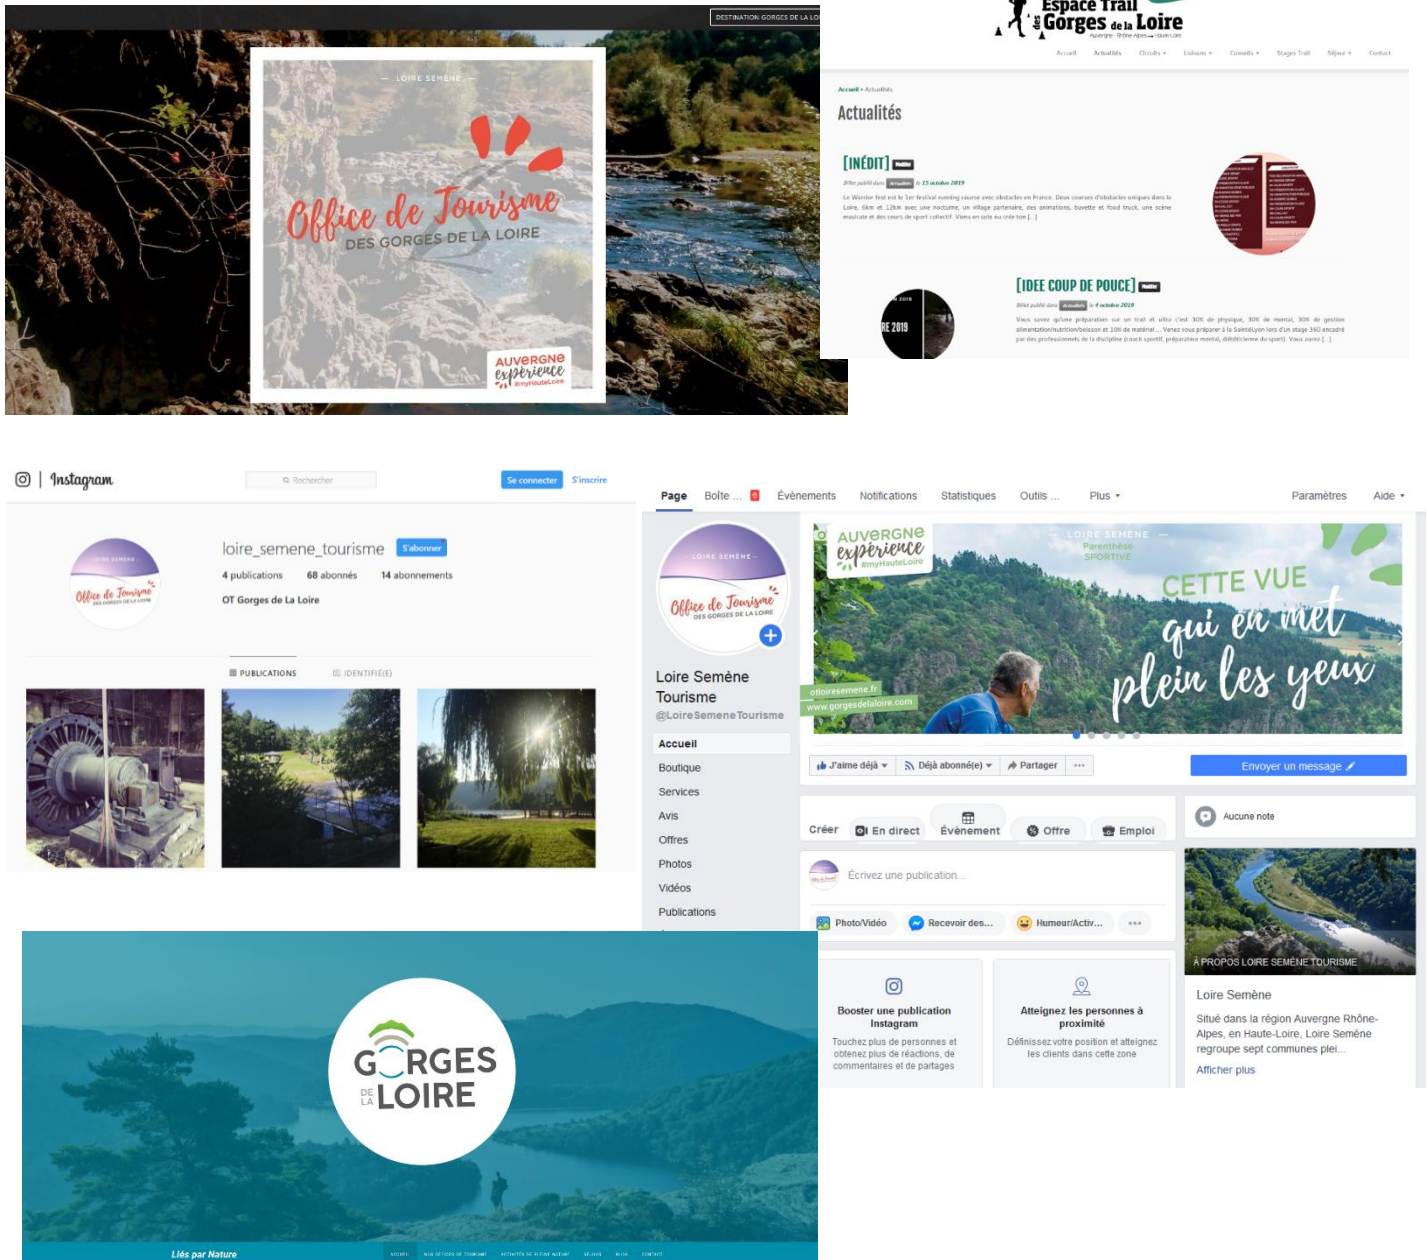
DESTINATION GORGES DE LA LO

— LOIRE SEMÈNE —

Office de Tourisme
DES GORGES DE LA LOIRE

AUVERGNE expérience #myHauteLoire

Espace Trail des Gorges de la Loire
Auvergne · Rhône-Alpes · Haute-Loire

Accueil Actualités Circuits Liaison Conseils Stages Trail Séjour Contact

Accueil › Actualités

Actualités

[INÉDIT]

Billet publié dans Actualités le 15 octobre 2019

Le Warrior fest est le 1er festival running course avec obstacles en France. Deux courses d'obstacles uniques dans la Loire, 6km et 12km avec une nocturne, un village partenaire, des animations, buvette et food truck, une scène musicale et des cours de sport collectif. Viens en solo ou crée ton [...]

[IDEE COUP DE POUCE]

Billet publié dans Actualités le 4 octobre 2019

Vous savez qu'une préparation sur un trail et ultra c'est 30% de physique, 30% de mental, 30% de gestion alimentation/nutrition/boisson et 10% de matériel… Venez vous préparer à la SaintéLyon lors d'un stage 360 encadré par des professionnels de la discipline (coach sportif, préparateur mental, diététicienne du sport). Vous aurez [...]

RE 2019

Instagram

Rechercher

Se connecter S'inscrire

loire_semene_tourisme S'abonner

4 publications 68 abonnés 14 abonnements

OT Gorges de La Loire

PUBLICATIONS IDENTIFIÉ(E)

Page Boîte ... Évènements Notifications Statistiques Outils ... Plus Paramètres Aide

Loire Semène Tourisme
@LoireSemeneTourisme

Accueil
Boutique
Services
Avis
Offres
Photos
Vidéos
Publications

AUVERGNE expérience #myHauteLoire

LOIRE SEMÈNE
Parenthèse SPORTIVE

CETTE VUE qui en met plein les yeux

otloiresemene.fr
www.gorgesdelaloire.com

J'aime déjà Déjà abonné(e) Partager ...

Envoyer un message

Créer En direct Évènement Offre Emploi

Écrivez une publication...

Photo/Vidéo Recevoir des... Humeur/Activ... ...

Aucune note

Booster une publication Instagram
Touchez plus de personnes et obtenez plus de réactions, de commentaires et de partages

Atteignez les personnes à proximité
Définissez votre position et atteignez les clients dans cette zone

À PROPOS LOIRE SEMÈNE TOURISME

Loire Semène

Situé dans la région Auvergne Rhône-Alpes, en Haute-Loire, Loire Semène regroupe sept communes plei...

Afficher plus

GORGES DE LA LOIRE

Liés par Nature